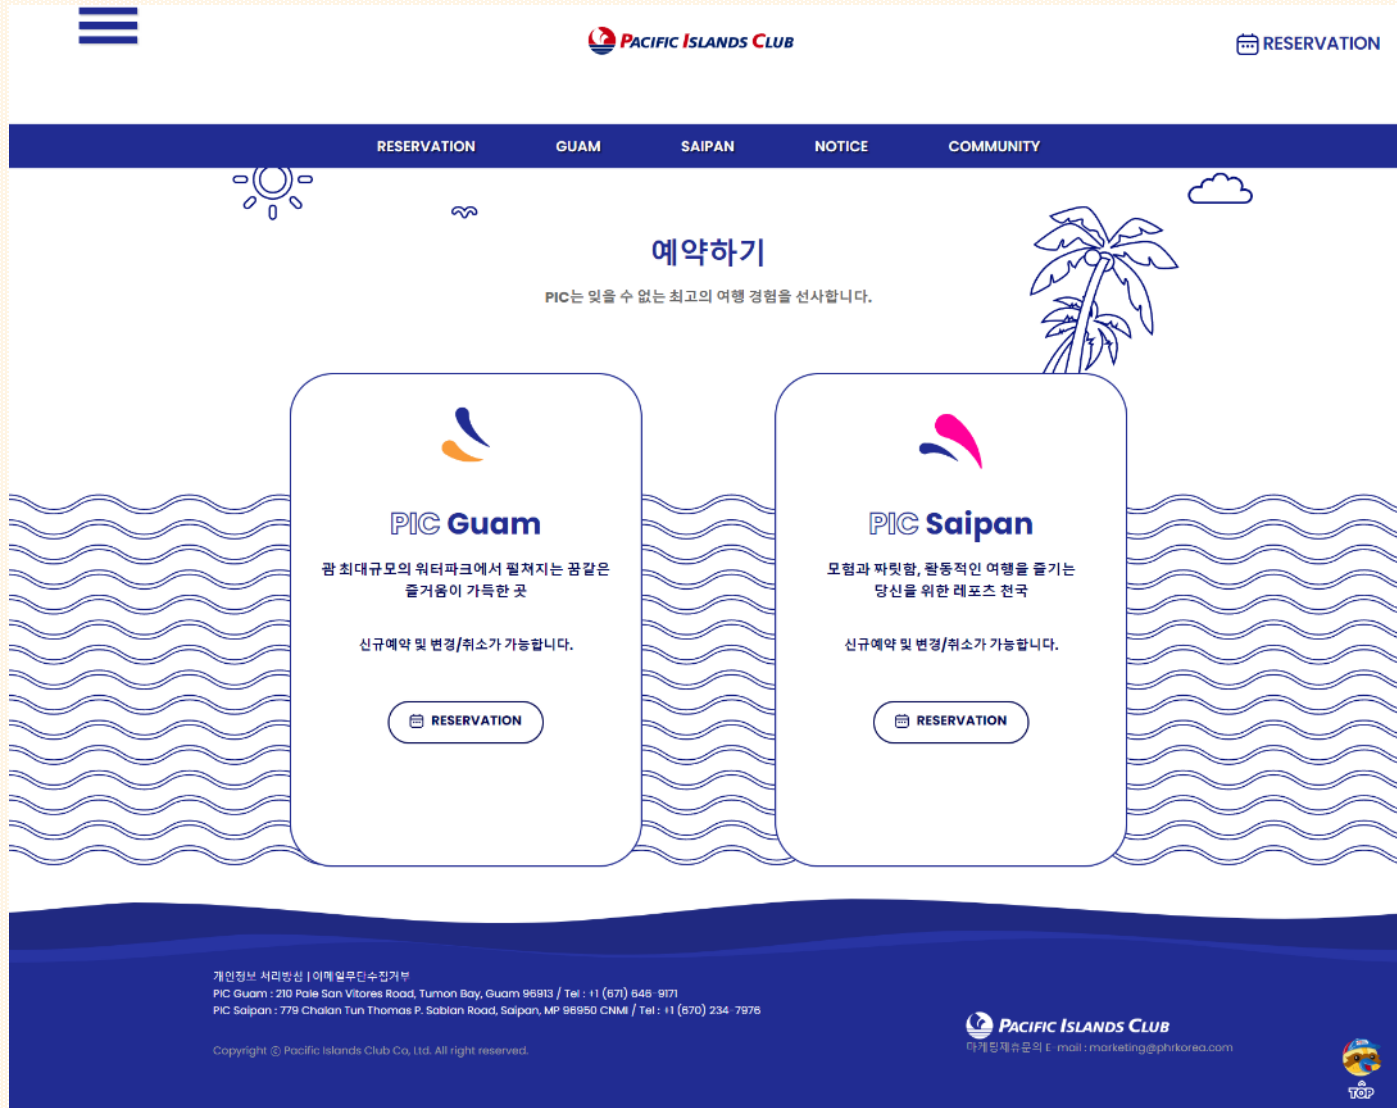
PACIFIC ISLANDS CLUB

RESERVATION

RESERVATION GUAM SAIPAN NOTICE COMMUNITY

예약하기

PIC는 잊을 수 없는 최고의 여행 경험을 선사합니다.

PIC Guam

괌 최대규모의 워터파크에서 펼쳐지는 꿈같은 즐거움이 가득한 곳

신규예약 및 변경/취소가 가능합니다.

RESERVATION

PIC Saipan

모험과 짜릿함, 활동적인 여행을 즐기는 당신을 위한 레포츠 천국

신규예약 및 변경/취소가 가능합니다.

RESERVATION

개인정보 처리방침 | 이메일무단수집거부
PIC Guam : 210 Pale San Vitores Road, Tumon Bay, Guam 96913 / Tel : +1 (671) 646-9171
PIC Saipan : 779 Chalan Tun Thomas P. Sablan Road, Saipan, MP 96950 CNMI / Tel : +1 (670) 234-7976

Copyright © Pacific Islands Club Co, Ltd. All right reserved.

PACIFIC ISLANDS CLUB
마케팅제휴문의 E-mail : marketing@phrkorea.com

TOP